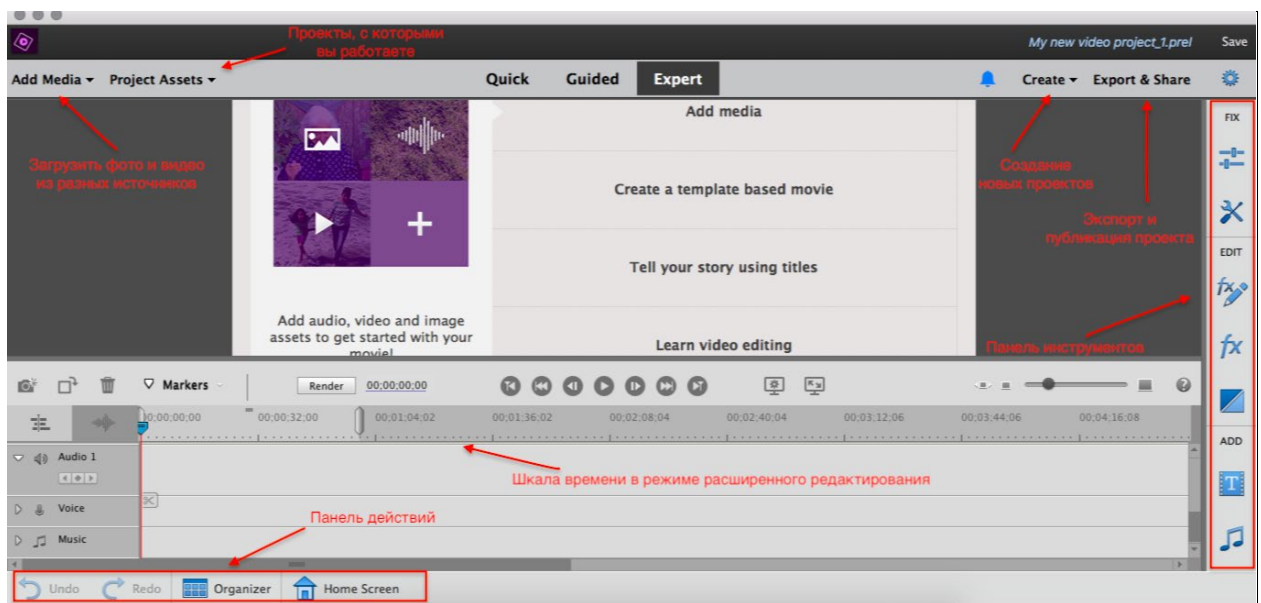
Проекты, с которыми вы работаете

My new video project_1.prel

Save

Add Media ▾ Project Assets ▾

Quick Guided Expert

Create ▾ Export & Share

FIX

Add media

Create a template based movie

Tell your story using titles

Learn video editing

Add audio, video and image assets to get started with your movie!

Загрузить фото и видео из разных источников

Создание новых проектов

Экспорт и публикация проекта

EDIT

Панель инструментов

Markers

Render 00;00;00;00

00;00;00;00 00;00;32;00 00;01;04;02 00;01;36;02 00;02;08;04 00;02;40;04 00;03;12;06 00;03;44;06 00;04;16;08

Audio 1

Voice

Music

Шкала времени в режиме расширенного редактирования

Панель действий

ADD

Undo Redo Organizer Home Screen